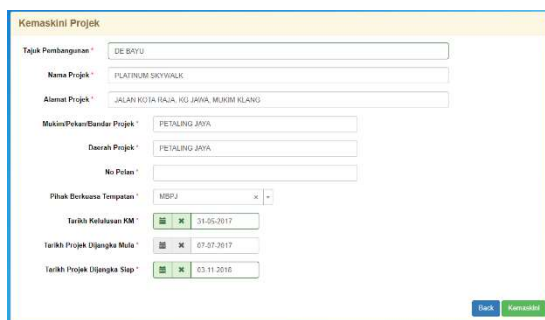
Kemaskini Projek

Tajuk Pembangunan * DE BAYU

Nama Projek * PLATINUM SKYWALK

Alamat Projek * JALAN KOTA RAJA, KG JAWA, MUKIM KLANG

Mukim/Pekan/Bandar Projek * PETALING JAYA

Daerah Projek * PETALING JAYA

No Pelan *

Pihak Berkuasa Tempatan * MBPJ × ▾

Tarikh Kelulusan KM * 31-05-2017

Tarikh Projek Dijangka Mula * 07-07-2017

Tarikh Projek Dijangka Siap * 03.11.2018

Back Kemaskini